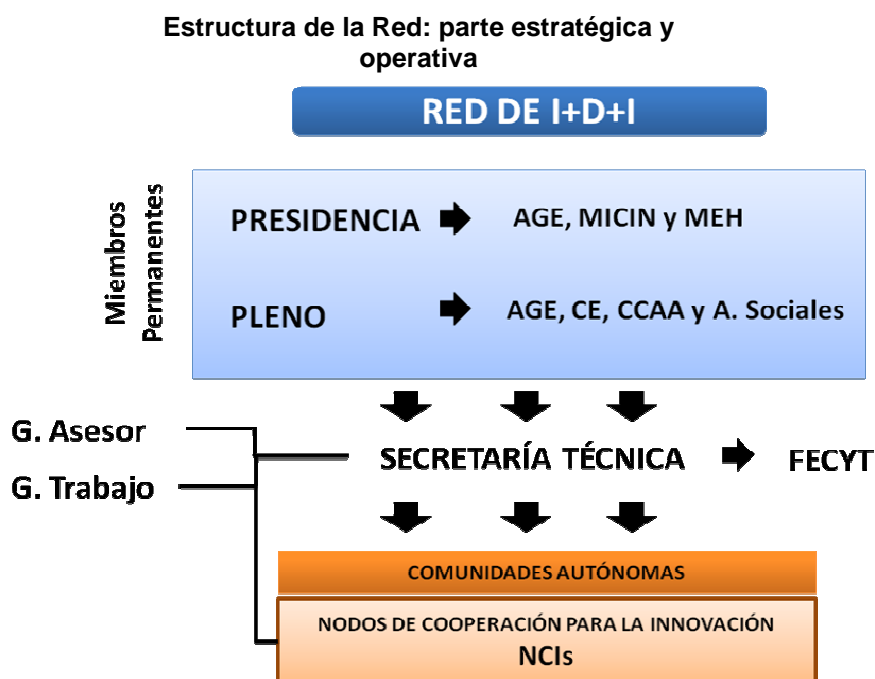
Estructura de la Red: parte estratégica y operativa

RED DE I+D+I

Miembros Permanentes

PRESIDENCIA AGE, MICIN y MEH

PLENO AGE, CE, CCAA y A. Sociales

G. Asesor

G. Trabajo

SECRETARÍA TÉCNICA FECYT

COMUNIDADES AUTÓNOMAS

NODOS DE COOPERACIÓN PARA LA INNOVACIÓN
NCIs